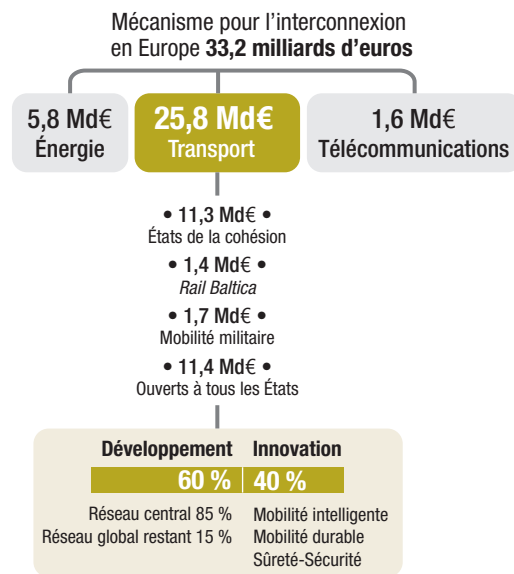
Mécanisme pour l'interconnexion en Europe **33,2 milliards d'euros**

5,8 Md€
Énergie

25,8 Md€
Transport

1,6 Md€
Télécommunications

• 11,3 Md€ •
États de la cohésion

• 1,4 Md€ •
*Rail Baltica*

• 1,7 Md€ •
Mobilité militaire

• 11,4 Md€ •
Ouverts à tous les États

| Développement | Innovation |
|---|---|
| 60 % | 40 % |
| Réseau central 85 % | Mobilité intelligente |
| Réseau global restant 15 % | Mobilité durable |
| | Sûreté-Sécurité |